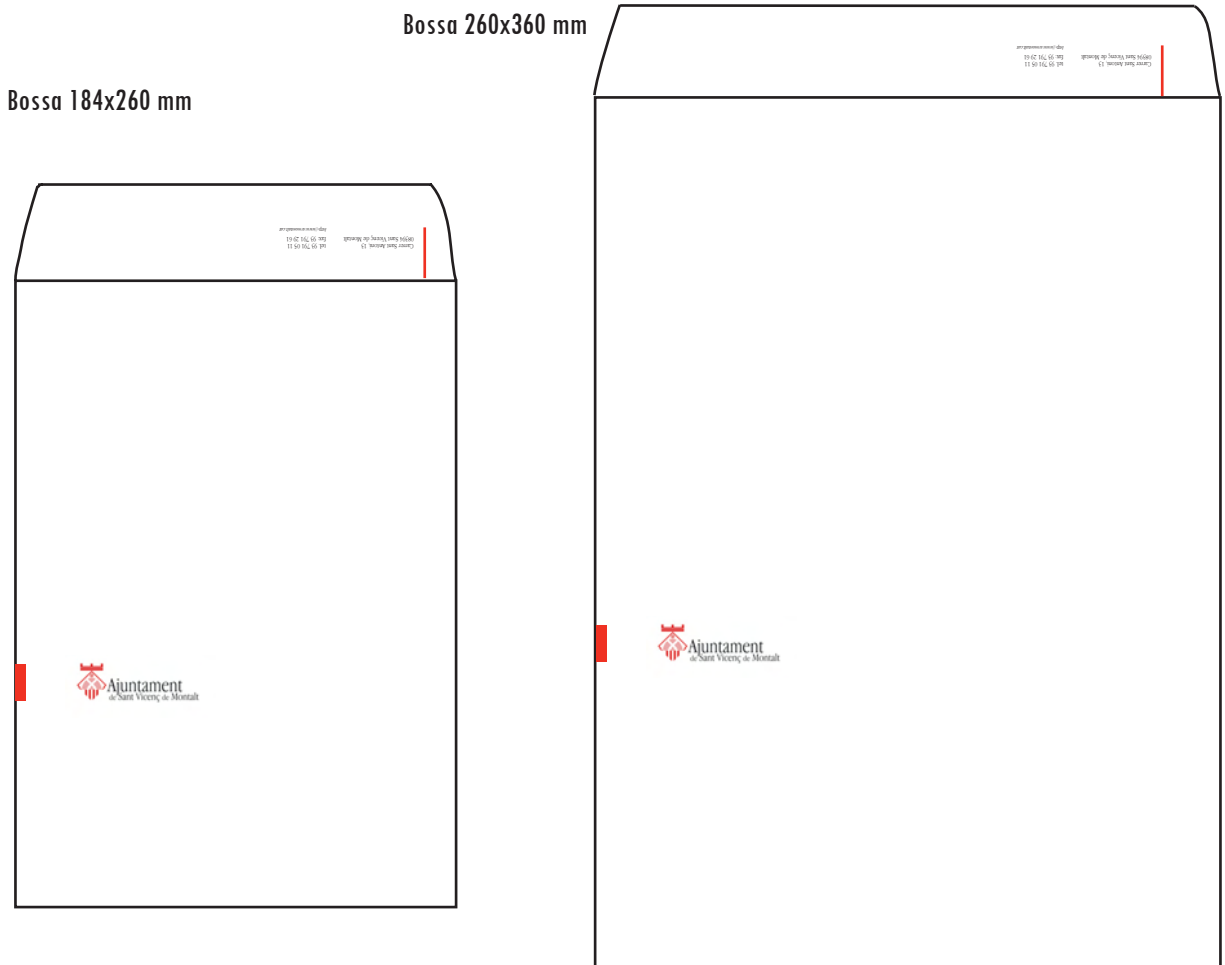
Bossa 260x360 mm

Carrer Sant Antoni, 13
08394 Sant Vicenç de Montalt
tel. 93 791 05 11
fax. 93 791 29 61
http://www.svmontalt.cat

Bossa 184x260 mm

Carrer Sant Antoni, 13
08394 Sant Vicenç de Montalt
tel. 93 791 05 11
fax. 93 791 29 61
http://www.svmontalt.cat

Ajuntament
de Sant Vicenç de Montalt

Ajuntament
de Sant Vicenç de Montalt